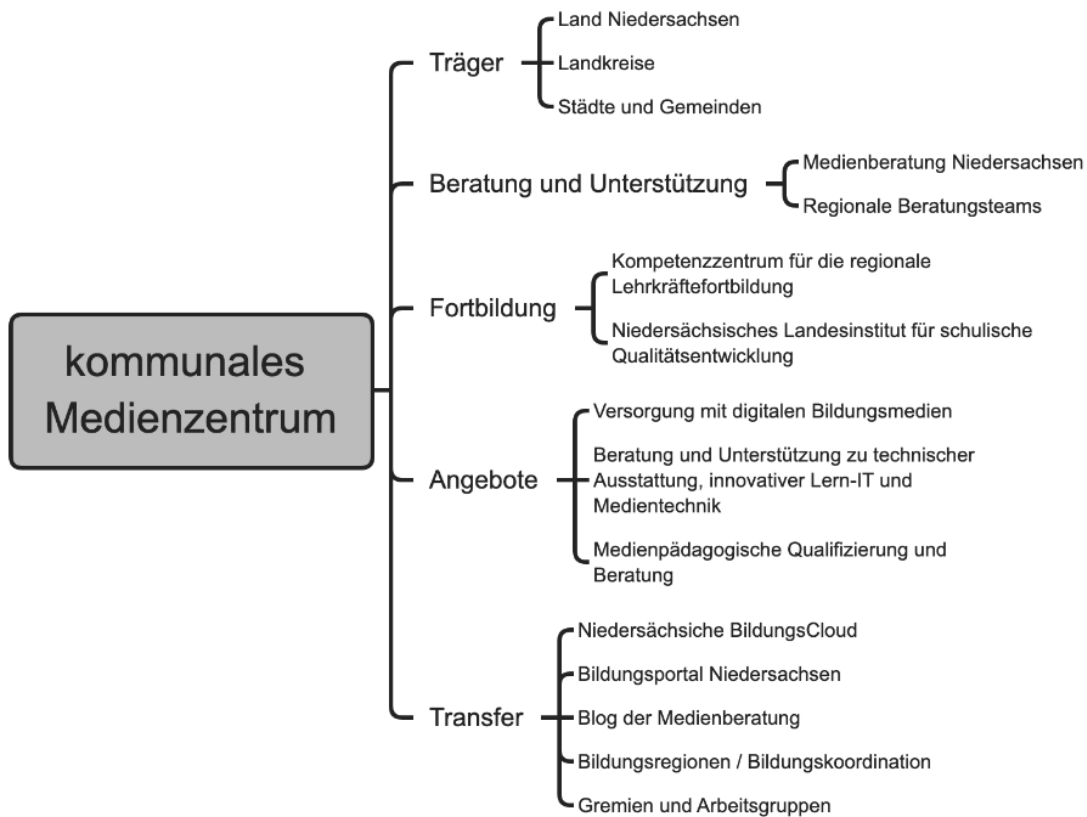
kommunales Medienzentrum

Träger

Land Niedersachsen

Landkreise

Städte und Gemeinden

Beratung und Unterstützung

Medienberatung Niedersachsen

Regionale Beratungsteams

Fortbildung

Kompetenzzentrum für die regionale Lehrkräftefortbildung

Niedersächsisches Landesinstitut für schulische Qualitätsentwicklung

Angebote

Versorgung mit digitalen Bildungsmedien

Beratung und Unterstützung zu technischer Ausstattung, innovativer Lern-IT und Medientechnik

Medienpädagogische Qualifizierung und Beratung

Transfer

Niedersächsiche BildungsCloud

Bildungsportal Niedersachsen

Blog der Medienberatung

Bildungsregionen / Bildungskoordination

Gremien und Arbeitsgruppen